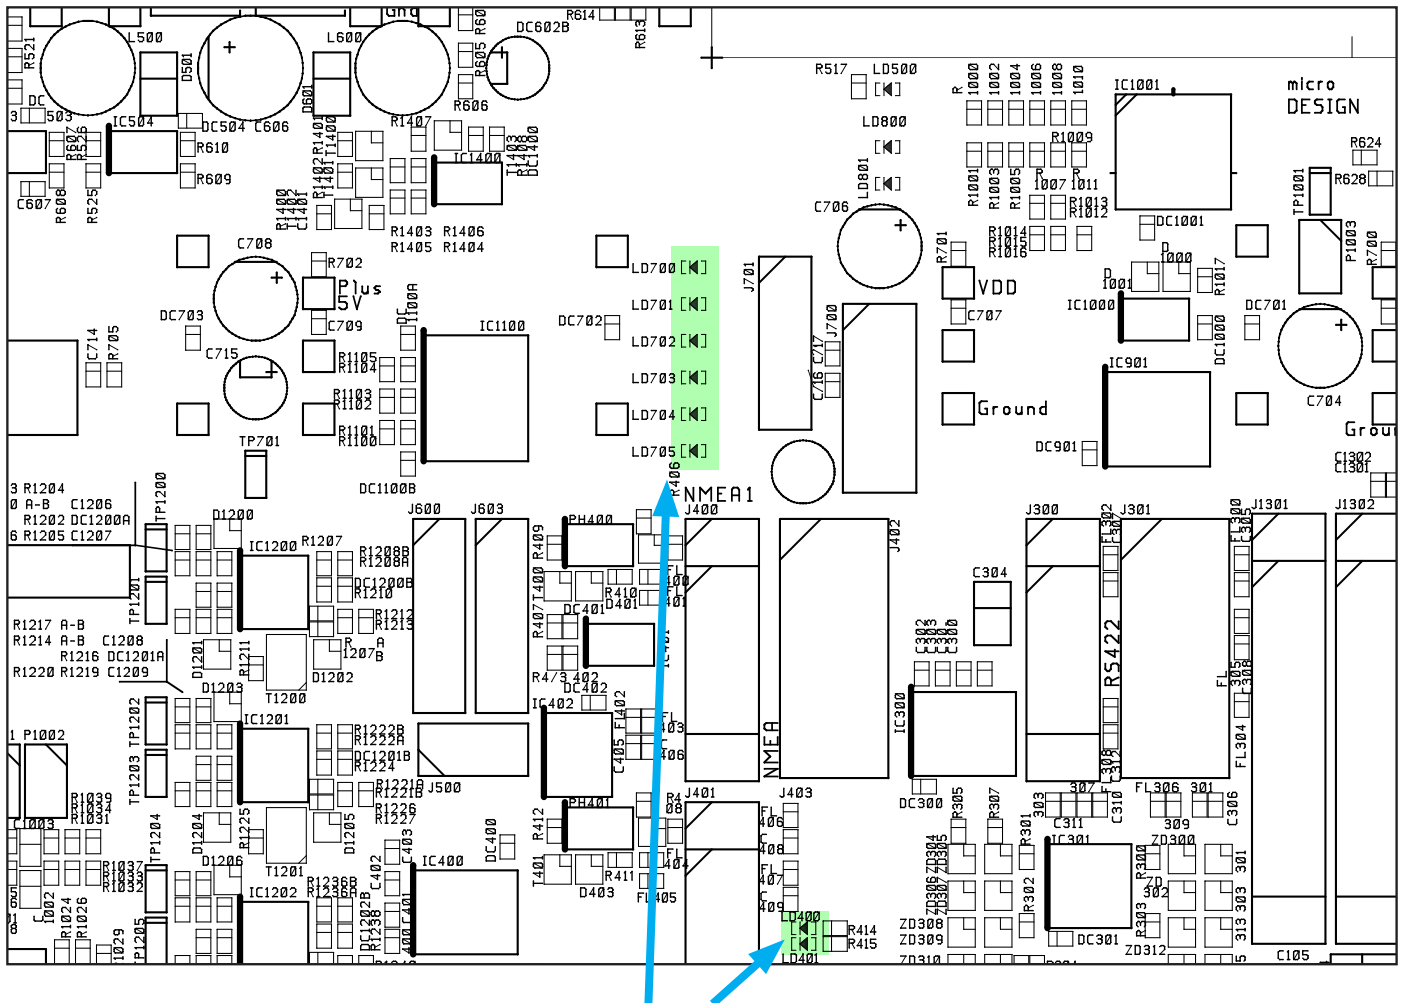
Gnd R614 R60 DC602B R613
R521 L500 D501 L600 D601 R605 R606
DC 503 IC504 DC504 C606 R1407 R610 R609 R607 R526 R608 R525 C607
R1401 T1400 R1402 T1401 R1400 C1400 C1401 IC1400 T1403 R1403 DC1400
R1403 R1406 R1405 R1404
R517 LD500 LD800 LD801 C706
R 1000 1002 1004 1006 1008 1010 R1009 R1001 R1003 R1005 R 1007 R 1011 R1013 R1012 R1014 R1015 R1016
IC1001 micro DESIGN R624 R628 TP1001 DC1001 P1003 R700
C708 R702 Plus 5V C709 DC703 C715 C714 R705
DC 1100A IC1100 R1105 R1104 R1103 R1102 R1101 R1100 DC1100B TP701
DC702 LD700 LD701 LD702 LD703 LD704 LD705 R406 NMEA1
J701 J700 C717 C716 R701 VDD C707 D 1000 D 1001 R1017 IC1000 DC1000 DC701 IC901 C704 Ground DC901 Grou C1302 C1301
3 R1204 0 A-B C1206 R1202 DC1200A 6 R1205 C1207 TP1200 D1200 IC1200 R1207 R1208B R1208A DC1200B R1210 R1212 R1213 TP1201
R1217 A-B R1214 A-B C1208 R1216 DC1201A R1220 R1219 C1209 D1201 R1211 R 1207 A B D1203 T1200 D1202
J600 J603 R409 PH400 T400 R407 R410 D401 DC401 FL 400 FL 401 J400 J402 C304 C302 C303 C300 J300 FL302 J301 FL300 J1301 J1302
R4/3 402 DC402 IC402 FL402 C405 FL 403 406 NMEA IC300 R5422 FL 305 308 FL304
1 P1002 TP1202 IC1201 R1222B R1222A DC1201B R1224 TP1203 R1221B R1221B J500 R1039 R1034 R1031 C1003 R1226 R1227
TP1204 D1204 R1225 D1205 D1206 T1201 R1037 R1033 R1032 C403 IC400 DC400 C402 IC1202 R1236B R1236A R1022B R1238 C401 400
R412 PH401 R4 08 J401 J403 FL 406 C 408 FL 407 C 409 FL 404 FL 405 R411 T401 D403 LD400 LD401 R414 R415
DC300 R305 R307 303 307 C310 FL306 301 C306 C311 309 R301 IC301 ZD300 R300 ZD 302 R302 R303 301 303 313 ZD304 ZD305 ZD306 ZD307 ZD308 ZD309 ZD310 DC301 ZD312 C105
I002 R1024 R1026 1029 TP1205